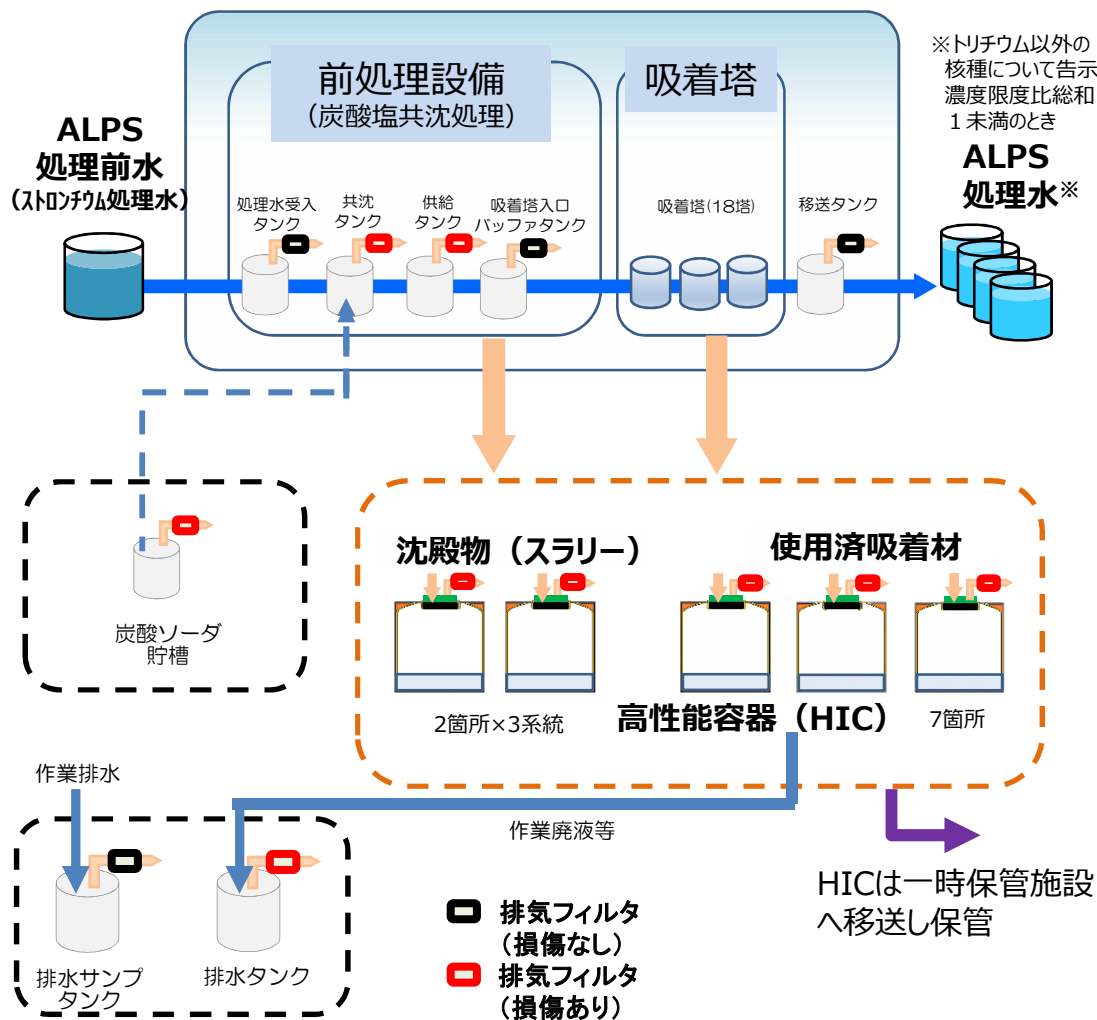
前処理設備
（炭酸塩共沈処理）

吸着塔

※トリチウム以外の核種について告示濃度限度比総和１未満のとき

ALPS 処理前水
（ストロンチウム処理水）

処理水受入タンク

共沈タンク

供給タンク

吸着塔入口バッファタンク

吸着塔（18塔）

移送タンク

ALPS 処理水※

炭酸ソーダ貯槽

沈殿物（スラリー）

使用済吸着材

2箇所×3系統

高性能容器（HIC）

7箇所

作業排水

作業廃液等

HICは一時保管施設へ移送し保管

排水サンプタンク

排水タンク

排気フィルタ
（損傷なし）

排気フィルタ
（損傷あり）